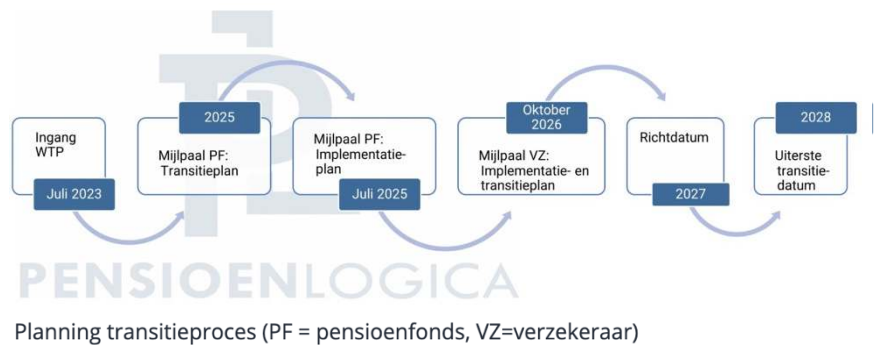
Ingang WTP

Juli 2023

2025

Mijlpaal PF: Transitieplan

Mijlpaal PF: Implementatieplan

Juli 2025

Oktober 2026

Mijlpaal VZ: Implementatie- en transitieplan

Richtdatum

2027

2028

Uiterste transitiedatum

PENSIOENLOGICA

Planning transitieproces (PF = pensioenfonds, VZ=verzekeraar)